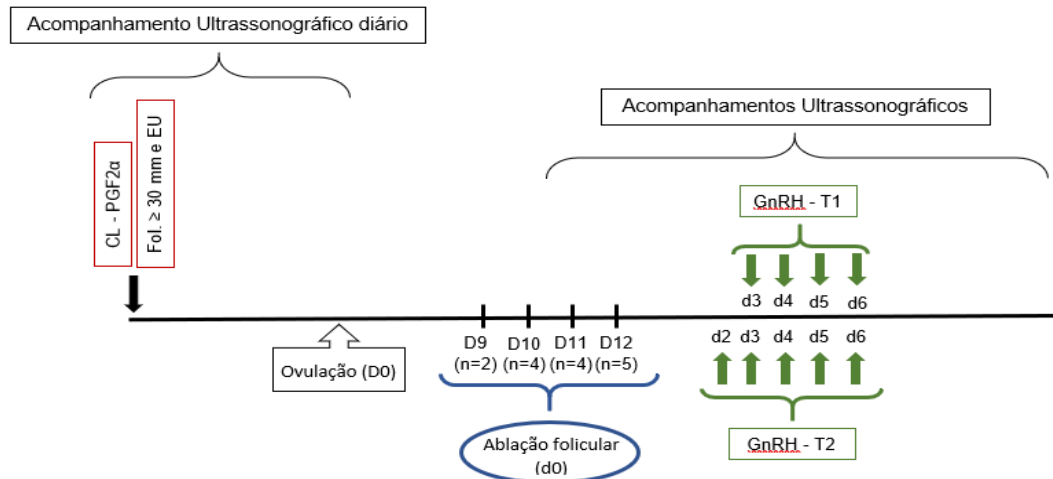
Acompanhamento Ultrassonográfico diário

CL - PGF2α

Fol. ≥ 30 mm e EU

Acompanhamentos Ultrassonográficos

GnRH - T1

d3 d4 d5 d6

Ovulação (D0)

D9 (n=2)
D10 (n=4)
D11 (n=4)
D12 (n=5)

d2 d3 d4 d5 d6

Ablação folicular (d0)

GnRH - T2